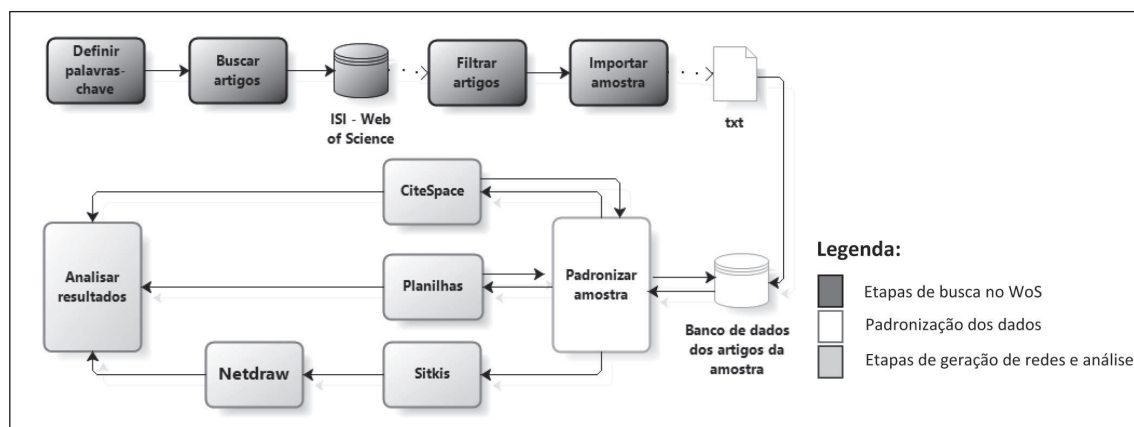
Definir palavras-chave

Buscar artigos

ISI - Web of Science

Filtrar artigos

Importar amostra

txt

CiteSpace

Analisar resultados

Planilhas

Padronizar amostra

Banco de dados dos artigos da amostra

Netdraw

Sitkis

Legenda:

Etapas de busca no WoS

Padronização dos dados

Etapas de geração de redes e análise